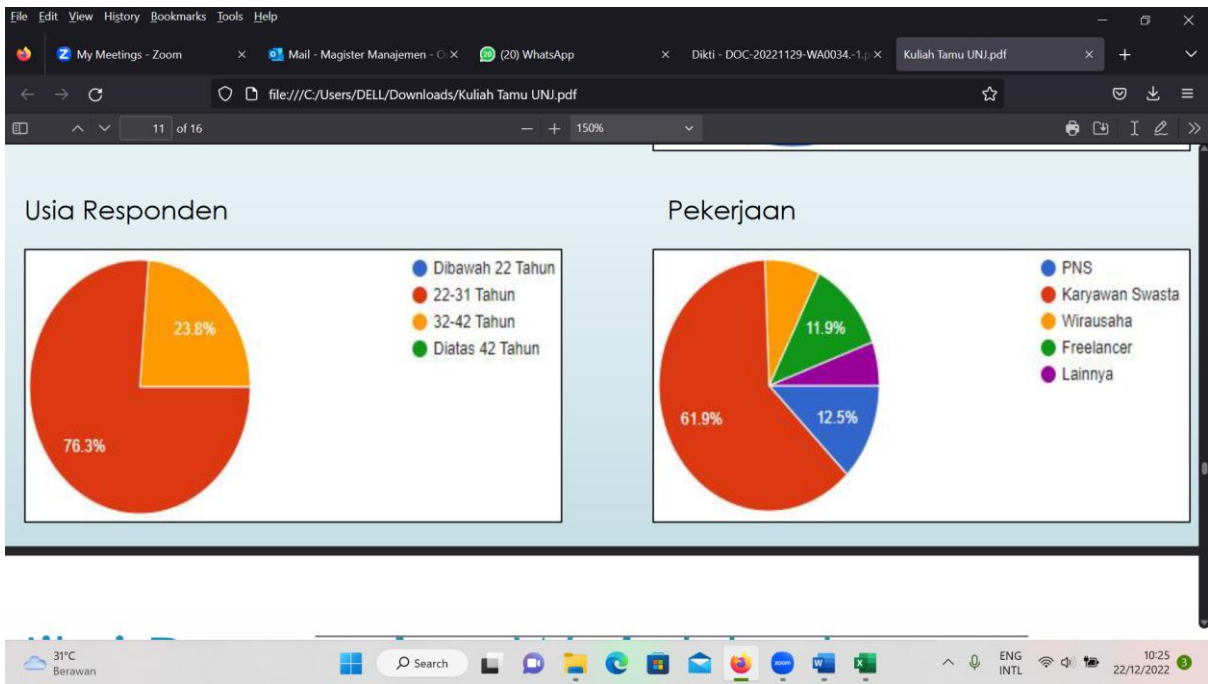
File Edit View History Bookmarks Tools Help

My Meetings - Zoom
Mail - Magister Manajemen - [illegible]
(20) WhatsApp
Dikti - DOC-20221129-WA0034.-1.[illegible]
Kuliah Tamu UNJ.pdf

file:///C:/Users/DELL/Downloads/Kuliah Tamu UNJ.pdf

11 of 16
150%

Usia Responden

Dibawah 22 Tahun
22-31 Tahun
32-42 Tahun
Diatas 42 Tahun

23.8%
76.3%

Pekerjaan

PNS
Karyawan Swasta
Wirausaha
Freelancer
Lainnya

11.9%
61.9%
12.5%

31°C
Berawan
Search
ENG
INTL
10:25
22/12/2022
3